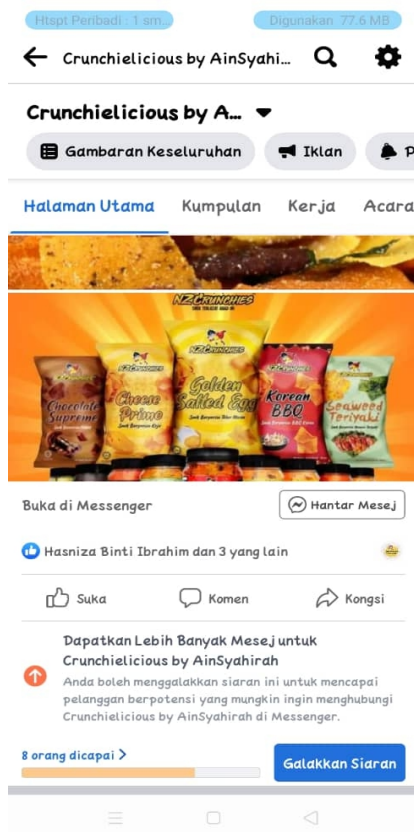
Htspt Peribadi : 1 sm... Digunakan 77.6 MB

Crunchielicious by AinSyahi...

Crunchielicious by A...

Gambaran Keseluruhan Iklan P

Halaman Utama Kumpulan Kerja Acara

NZ CRUNCHIES

NZ CRUNCHIES

Chocolate Supreme

Cheese Prime

Golden Salted Egg

Korean BBQ

Seaweed Teriyaki

Buka di Messenger

Hantar Mesej

Hasniza Binti Ibrahim dan 3 yang lain

Suka Komen Kongsi

Dapatkan Lebih Banyak Mesej untuk Crunchielicious by AinSyahirah

Anda boleh menggalakkan siaran ini untuk mencapai pelanggan berpotensi yang mungkin ingin menghubungi Crunchielicious by AinSyahirah di Messenger.

8 orang dicapai >

Galakkan Siaran